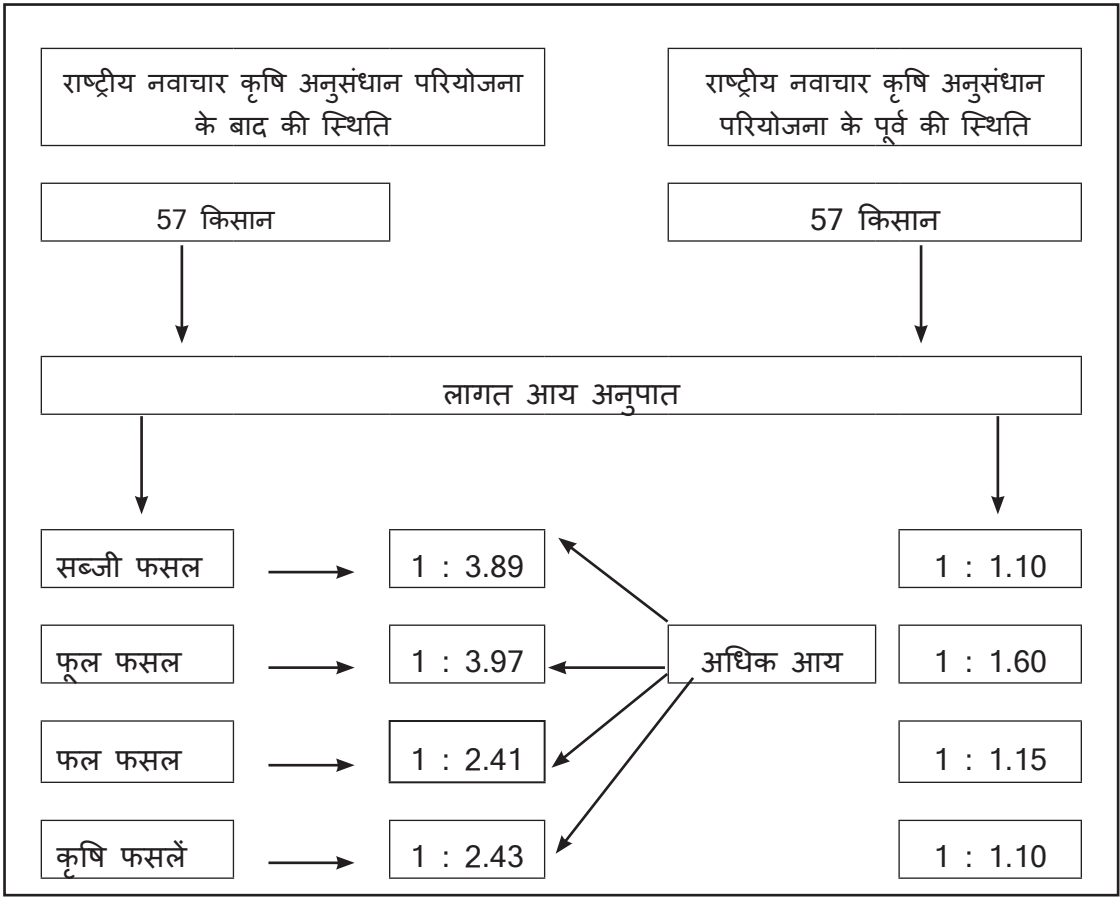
राष्ट्रीय नवाचार कृषि अनुसंधान परियोजना के बाद की स्थिति

राष्ट्रीय नवाचार कृषि अनुसंधान परियोजना के पूर्व की स्थिति

57 किसान

57 किसान

लागत आय अनुपात

सब्जी फसल

1 : 3.89

1 : 1.10

फूल फसल

1 : 3.97

अधिक आय

1 : 1.60

फल फसल

1 : 2.41

1 : 1.15

कृषि फसलें

1 : 2.43

1 : 1.10